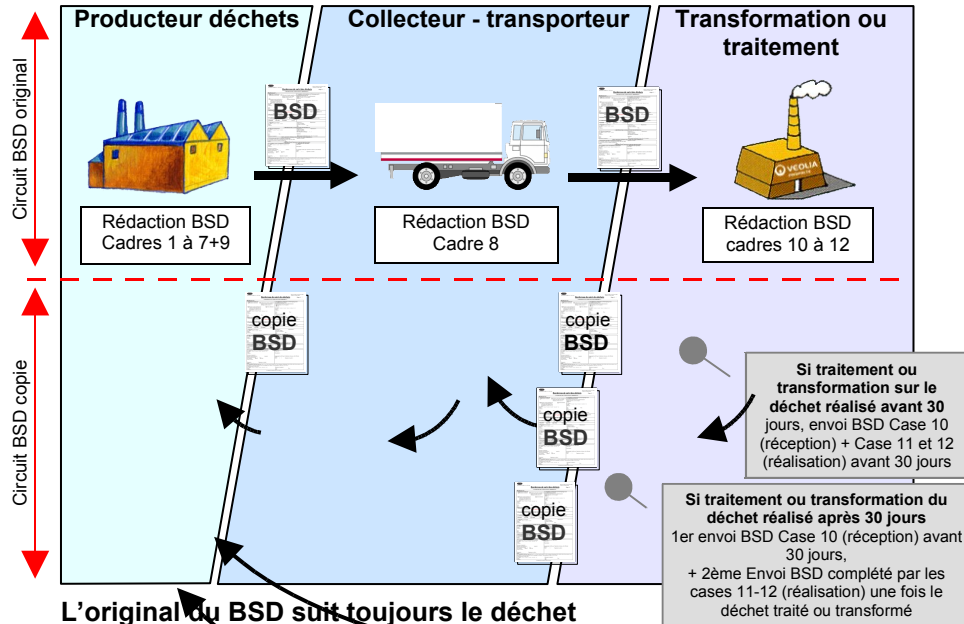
Producteur déchets

Collecteur - transporteur

Transformation ou traitement

Circuit BSD original

BSD

BSD

VEOLIA

Rédaction BSD Cadres 1 à 7+9

Rédaction BSD Cadre 8

Rédaction BSD cadres 10 à 12

Circuit BSD copie

copie BSD

copie BSD

copie BSD

copie BSD

Si traitement ou transformation sur le déchet réalisé avant 30 jours, envoi BSD Case 10 (réception) + Case 11 et 12 (réalisation) avant 30 jours

Si traitement ou transformation du déchet réalisé après 30 jours 1er envoi BSD Case 10 (réception) avant 30 jours, + 2ème Envoi BSD complété par les cases 11-12 (réalisation) une fois le déchet traité ou transformé

L'original du BSD suit toujours le déchet